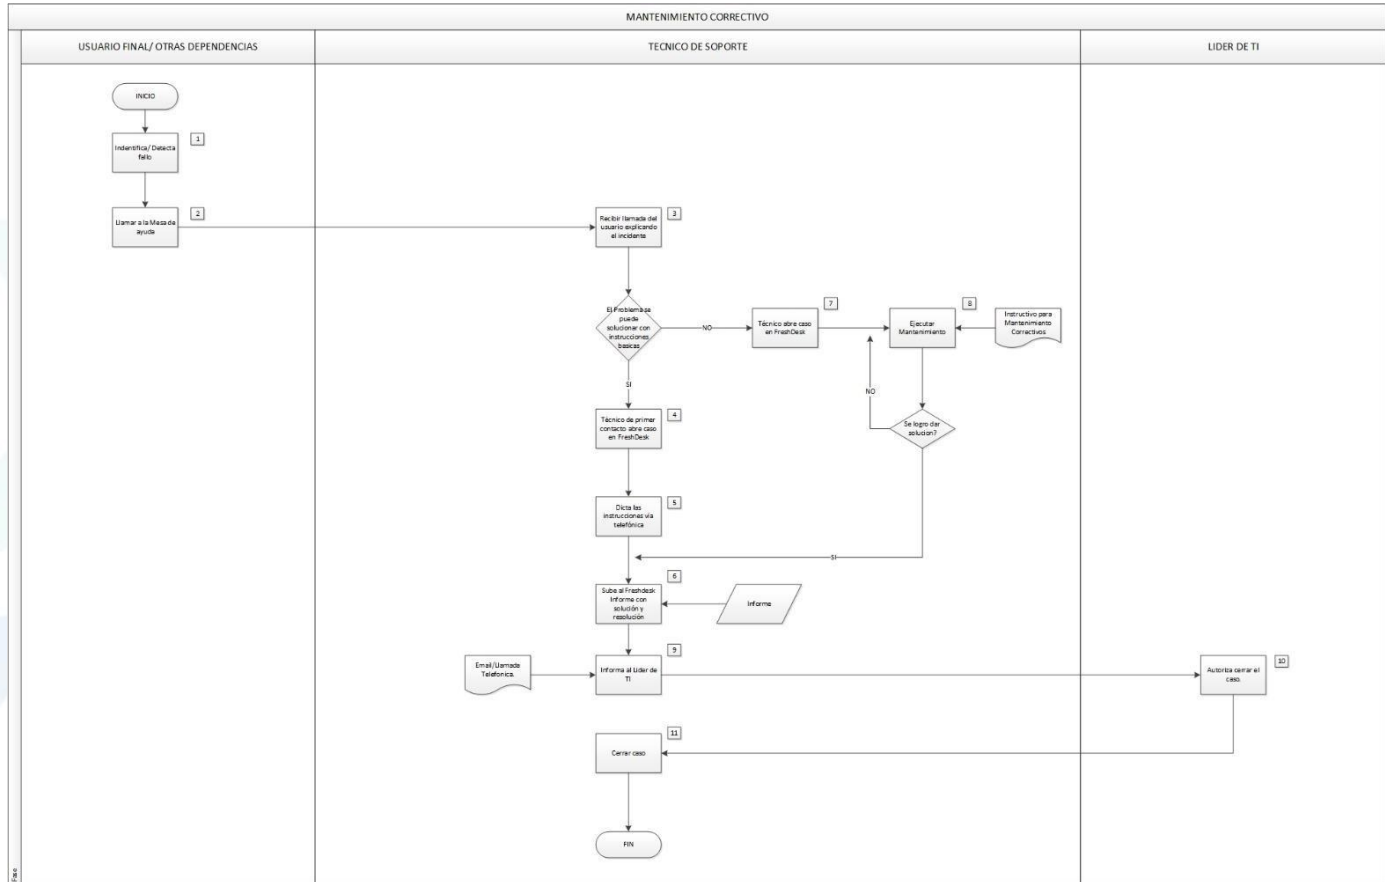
MANTENIMIENTO CORRECTIVO

USUARIO FINAL/ OTRAS DEPENDENCIAS

TECNICO DE SOPORTE

LIDER DE TI

INICIO

1
Indentifica/ Detecta fallo

2
Llamar a la Mesa de ayuda

3
Recibir llamada del usuario explicando el incidente

El Problema se puede solucionar con instrucciones basicas

NO

7
Técnico abre caso en FreshDesk

8
Ejecutar Mantenimiento

Instructivo para Mantenimiento Correctivos

NO

Se logro dar solucion?

SI

4
Técnico de primer contacto abre caso en FreshDesk

5
Dicta las instrucciones vía telefónica

SI

6
Sube al Freshdesk Informe con solución y resolución

Informe

9
Informa al Lider de TI

Email/Llamada Telefonica.

10
Autoriza cerrar el caso.

11
Cerrar caso

FIN

Fase